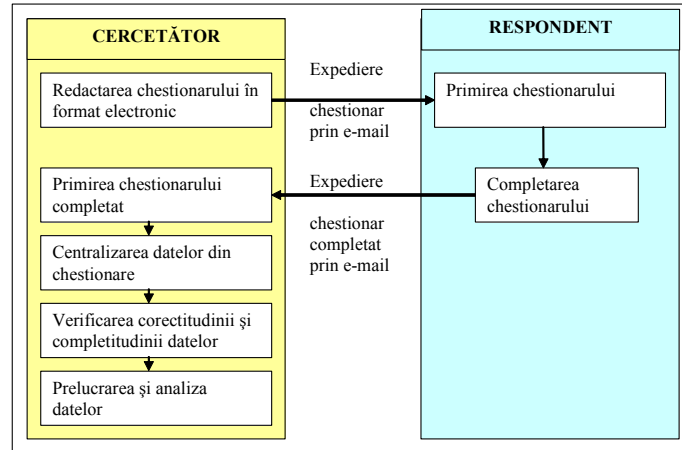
CERCETĂTOR

Redactarea chestionarului în format electronic

Primirea chestionarului completat

Centralizarea datelor din chestionare

Verificarea corectitudinii şi completitudinii datelor

Prelucrarea şi analiza datelor

Expediere

chestionar prin e-mail

Expediere

chestionar completat prin e-mail

RESPONDENT

Primirea chestionarului

Completarea chestionarului